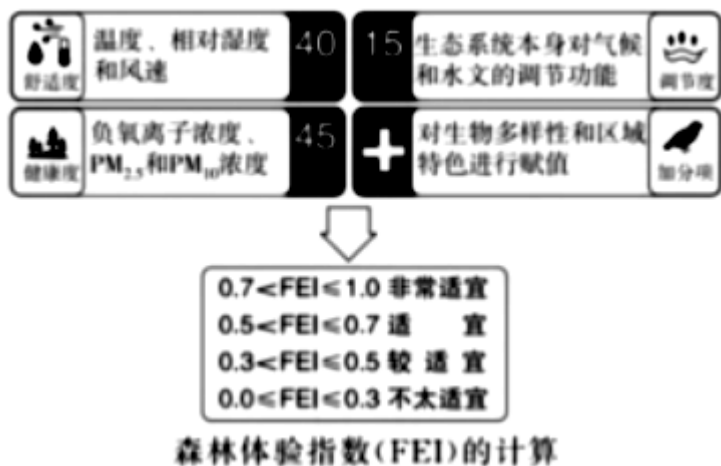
舒适度

温度、相对湿度和风速

40

15

生态系统本身对气候和水文的调节功能

调节度

健康度

负氧离子浓度、$PM_{2.5}$和$PM_{10}$浓度

45

+

对生物多样性和区域特色进行赋值

加分项

0.7<FEI≤1.0 非常适宜
0.5<FEI≤0.7 适 宜
0.3<FEI≤0.5 较 适 宜
0.0≤FEI≤0.3 不太适宜

森林体验指数(FEI)的计算